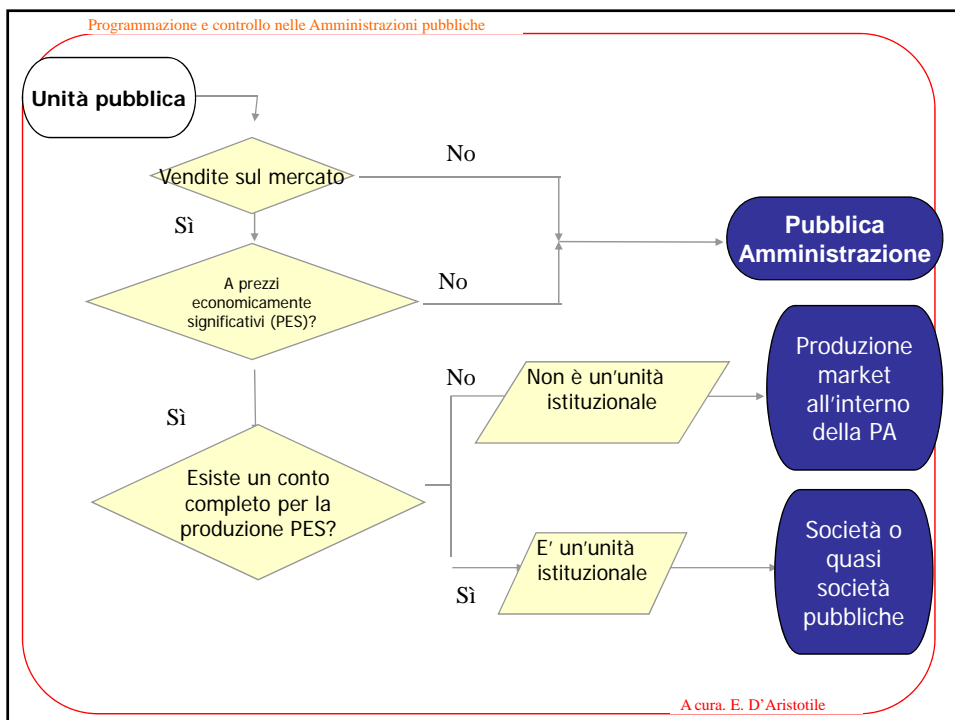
Programmazione e controllo nelle Amministrazioni pubbliche

Unità pubblica

Vendite sul mercato

No

Sì

Pubblica Amministrazione

A prezzi economicamente significativi (PES)?

No

No

Non è un'unità istituzionale

Produzione market all'interno della PA

Sì

Esiste un conto completo per la produzione PES?

E' un'unità istituzionale

Società o quasi società pubbliche

Sì

A cura. E. D'Aristotile